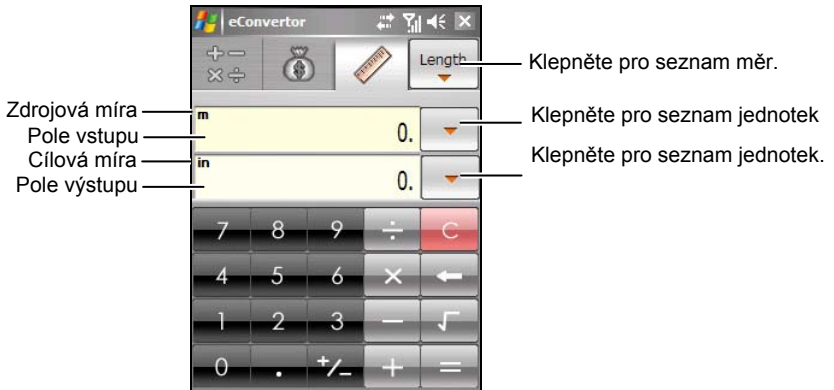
eConvertor

Length

Klepněte pro seznam měr.

Zdrojová míra

m

0.

Klepněte pro seznam jednotek

Pole vstupu

Cílová míra

in

0.

Klepněte pro seznam jednotek.

Pole výstupu

7 8 9 ÷ C

4 5 6 × ←

1 2 3 − √

0 . +/− + =